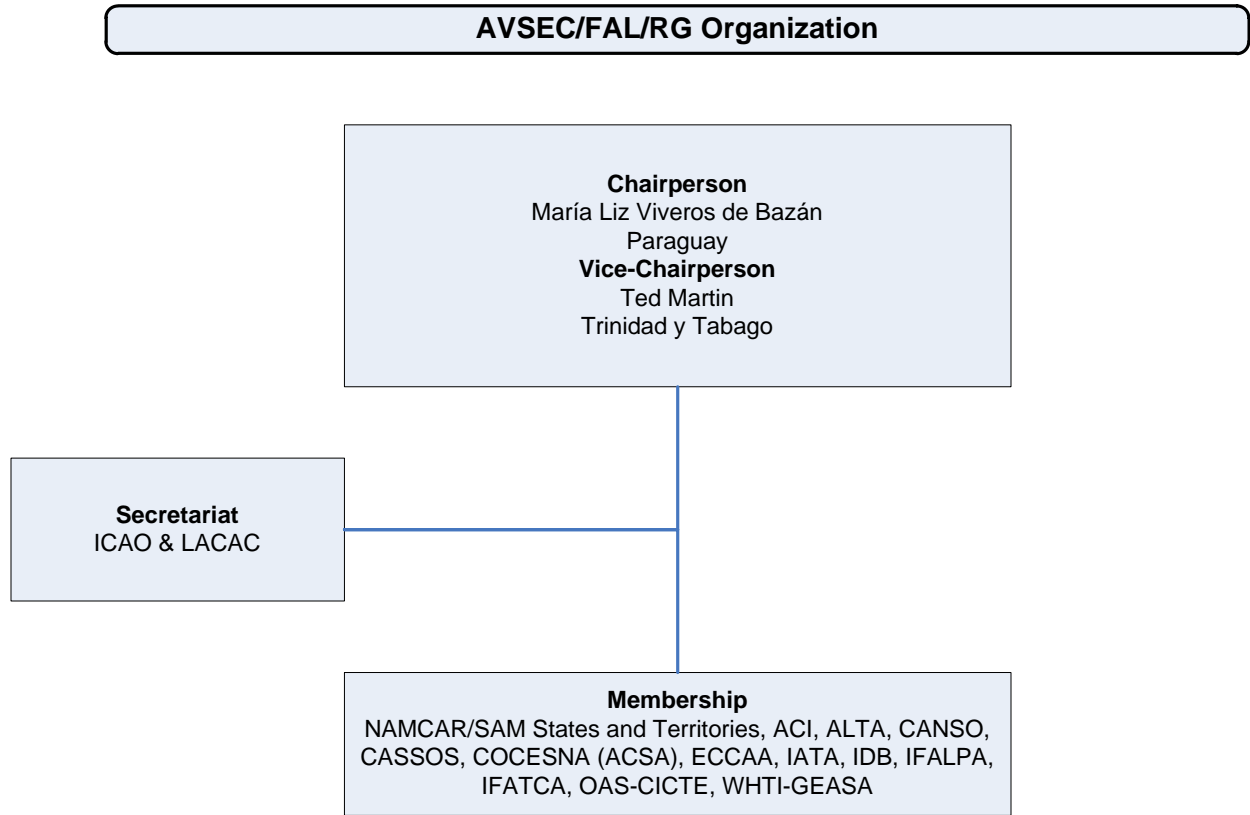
AVSEC/FAL/RG Organization

Chairperson
María Liz Viveros de Bazán
Paraguay
Vice-Chairperson
Ted Martin
Trinidad y Tabago

Secretariat
ICAO & LACAC

Membership
NAMCAR/SAM States and Territories, ACI, ALTA, CANSO, CASSOS, COCESNA (ACSA), ECCAA, IATA, IDB, IFALPA, IFATCA, OAS-CICTE, WHTI-GEASA